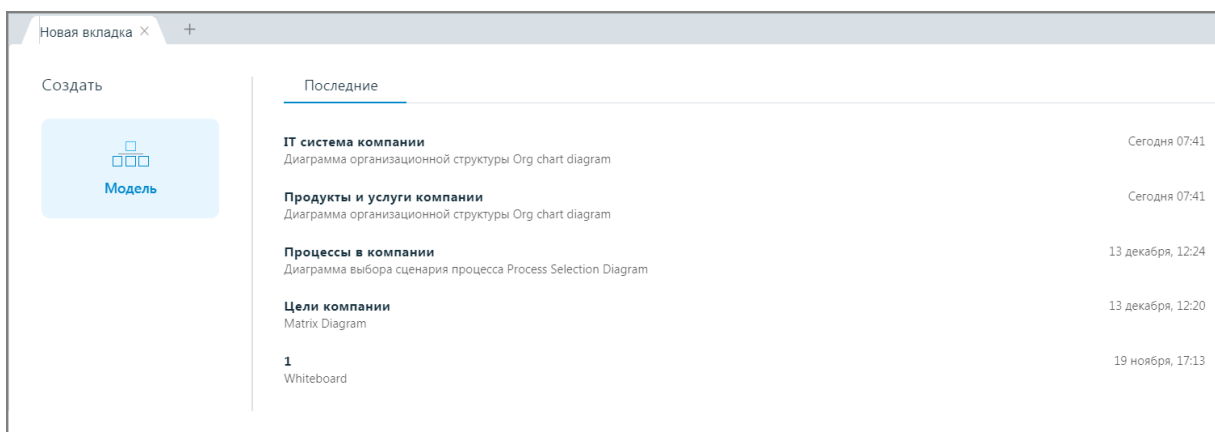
Новая вкладка × +

Создать

Модель

Последние

IT система компании
Диаграмма организационной структуры Org chart diagram
Сегодня 07:41

Продукты и услуги компании
Диаграмма организационной структуры Org chart diagram
Сегодня 07:41

Процессы в компании
Диаграмма выбора сценария процесса Process Selection Diagram
13 декабря, 12:24

Цели компании
Matrix Diagram
13 декабря, 12:20

1
Whiteboard
19 ноября, 17:13